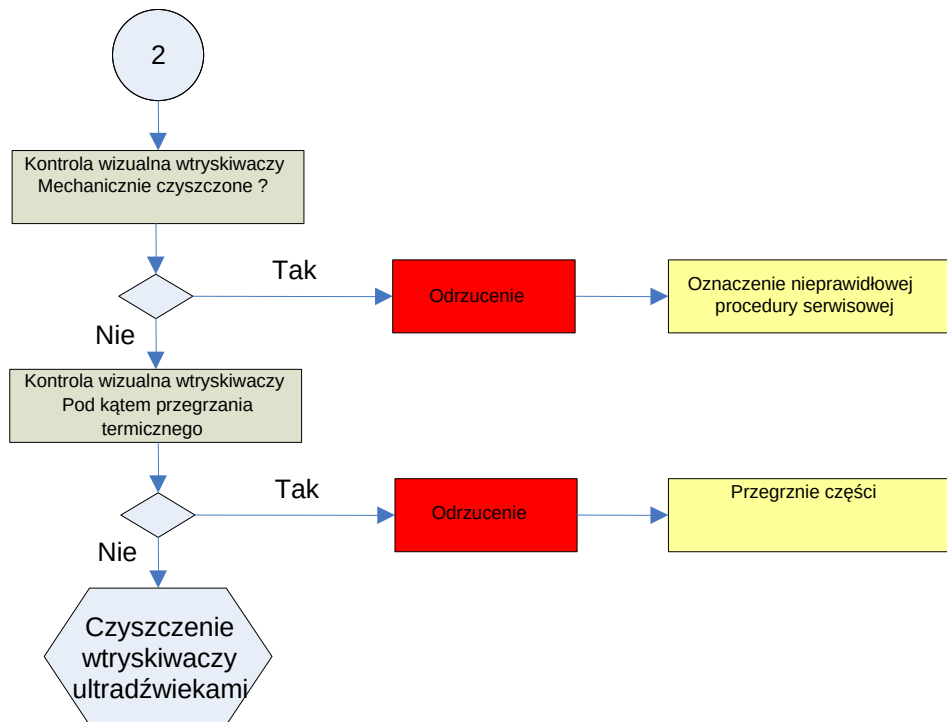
2

Kontrola wizualna wtryskiwaczy Mechanicznie czyszczone ?

Tak

Odrzucenie

Oznaczenie nieprawidłowej procedury serwisowej

Nie

Kontrola wizualna wtryskiwaczy Pod kątem przegrzania termicznego

Tak

Odrzucenie

Przegrznie części

Nie

Czyszczenie wtryskiwaczy ultradźwiekami